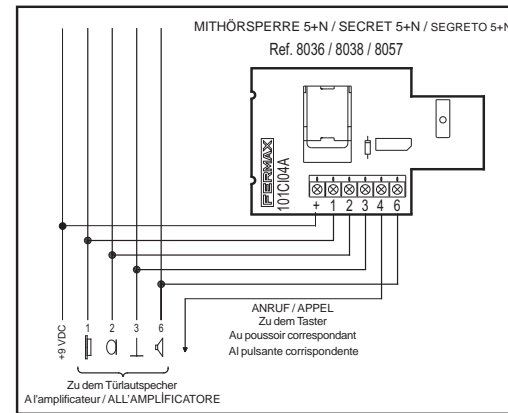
MITHÖRSPERRE 5+N / SECRET 5+N / SEGRETO 5+N
Ref. 8036 / 8038 / 8057

FERMAX
101C04A

+ 1 2 3 4 6

ANRUF / APPEL
Zu dem Taster
Au poussoir correspondant
Al pulsante corrispondente

+9 VDC 1 2 3 6

Zu dem Türlautspecher
A l'amplificateur / ALL'AMPLIFICATORE